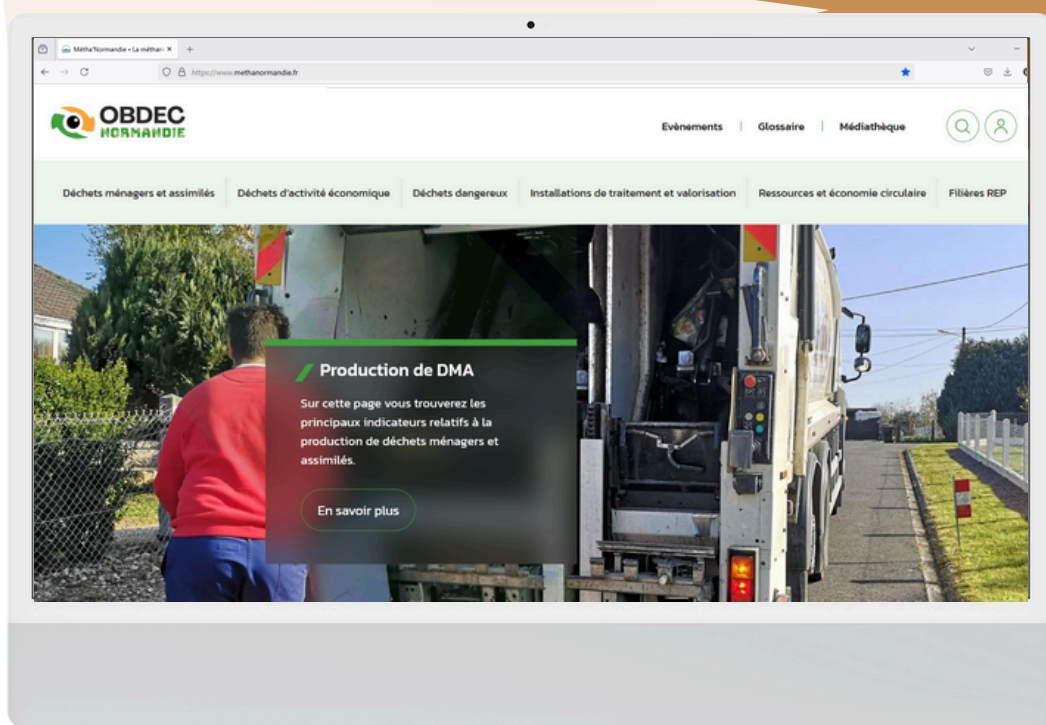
Métha'Normandie • La méthan ×

https://www.methanormandie.fr

OBDEC NORMANDIE

Evènements | Glossaire | Médiathèque

Déchets ménagers et assimilés | Déchets d'activité économique | Déchets dangereux | Installations de traitement et valorisation | Ressources et économie circulaire | Filières REP

Production de DMA

Sur cette page vous trouverez les principaux indicateurs relatifs à la production de déchets ménagers et assimilés.

En savoir plus